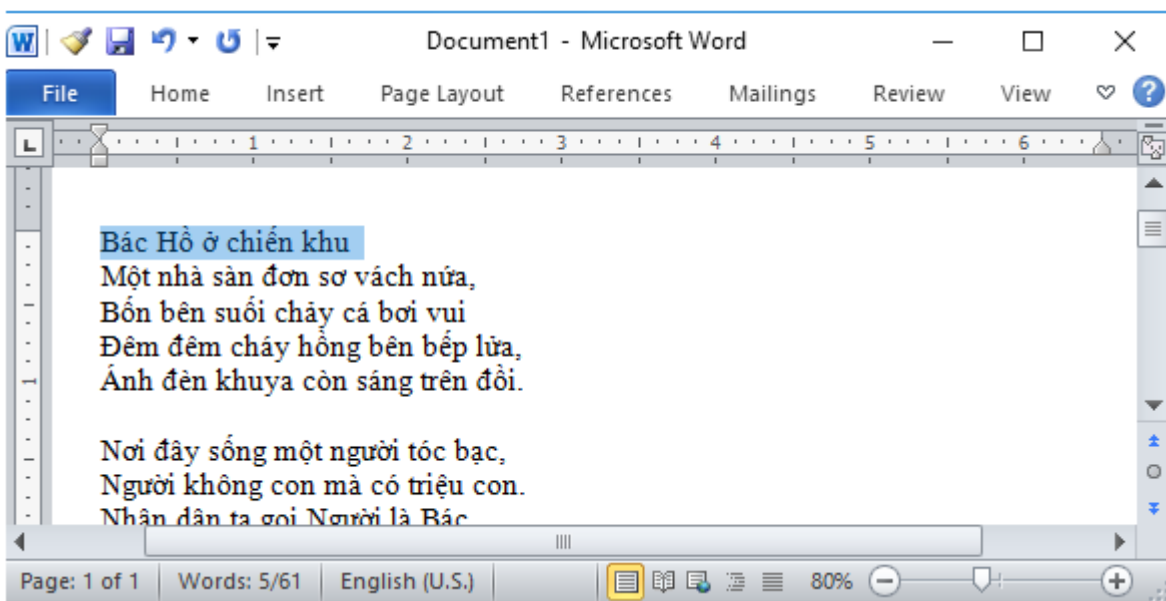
Document1 - Microsoft Word

File Home Insert Page Layout References Mailings Review View

1 2 3 4 5 6

Bác Hồ ở chiến khu
Một nhà sàn đơn sơ vách nứa,
Bốn bên suối chảy cá bơi vui
Đêm đêm cháy hồng bên bếp lửa,
Ánh đèn khuya còn sáng trên đồi.

Nơi đây sống một người tóc bạc,
Người không con mà có triệu con.
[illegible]

Page: 1 of 1 Words: 5/61 English (U.S.) 80%